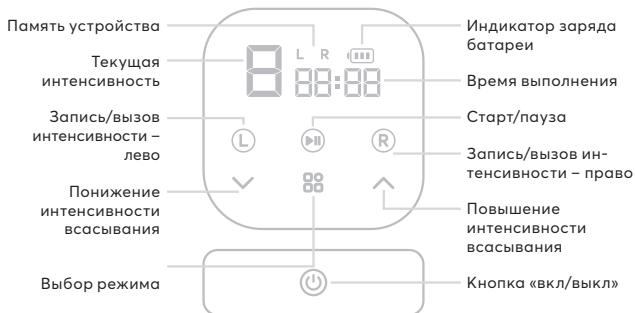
Память устройства

Текущая интенсивность

Запись/вызов интенсивности – лево

Понижение интенсивности всасывания

Выбор режима

L R

8

88:88

L

R

Индикатор заряда батареи

Время выполнения

Старт/пауза

Запись/вызов интенсивности – право

Повышение интенсивности всасывания

Кнопка «вкл/выкл»